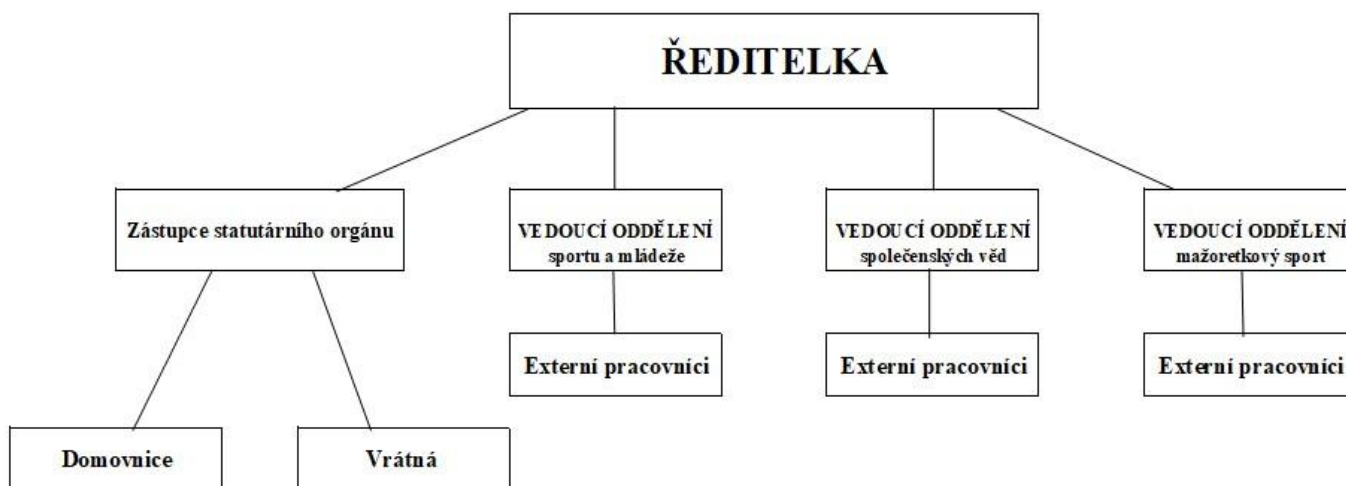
ŘEDITELKA

Zástupce statutárního orgánu

VEDOUCÍ ODDĚLENÍ sportu a mládeže

VEDOUCÍ ODDĚLENÍ společenských věd

VEDOUCÍ ODDĚLENÍ mažoretkový sport

Externí pracovníci

Externí pracovníci

Externí pracovníci

Domovnice

Vrátná